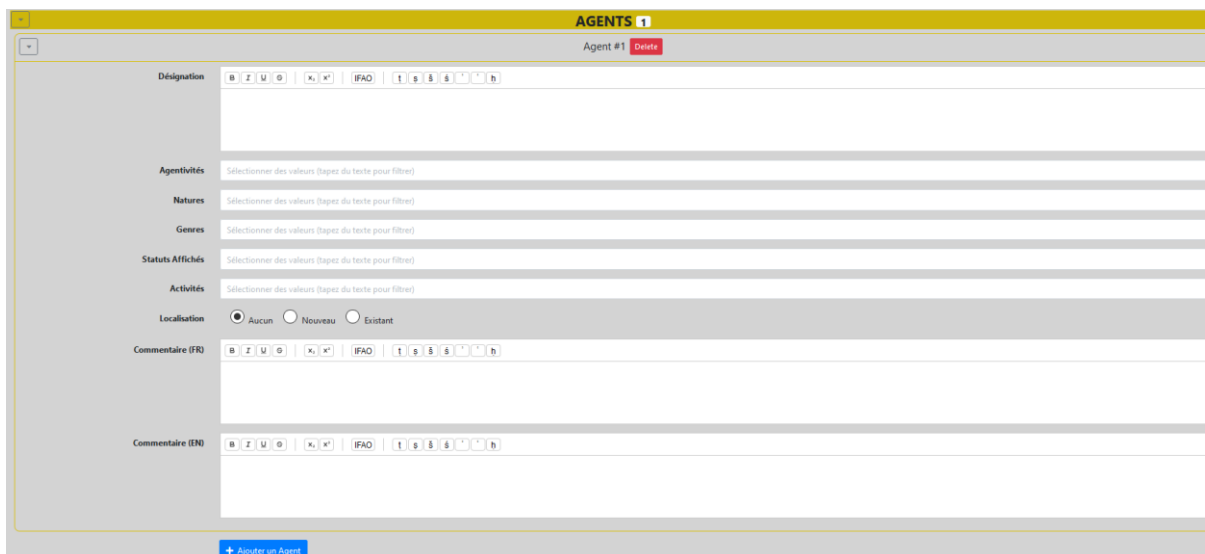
AGENTS 1

Agent #1 Delete

Désignation B I U S x₁ x¹ IFAO ṯ s š ś ʾ ʿ ḥ

Agentivités Sélectionner des valeurs (tapez du texte pour filtrer)

Natures Sélectionner des valeurs (tapez du texte pour filtrer)

Genres Sélectionner des valeurs (tapez du texte pour filtrer)

Statuts Affichés Sélectionner des valeurs (tapez du texte pour filtrer)

Activités Sélectionner des valeurs (tapez du texte pour filtrer)

Localisation Aucun Nouveau Existant

Commentaire (FR) B I U S x₁ x¹ IFAO ṯ s š ś ʾ ʿ ḥ

Commentaire (EN) B I U S x₁ x¹ IFAO ṯ s š ś ʾ ʿ ḥ

+ Ajouter un Agent